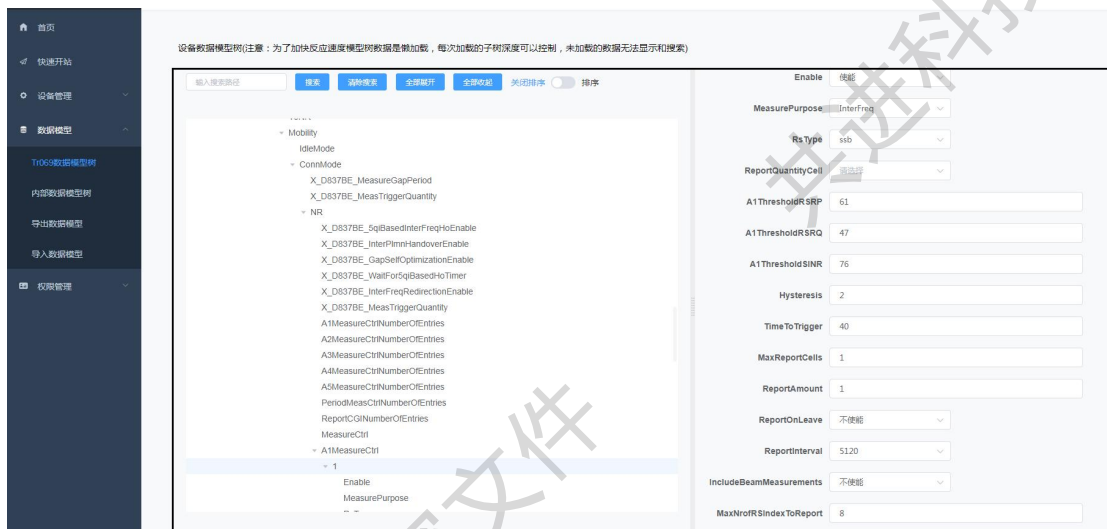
首页
快速开始
设备管理
数据模型
Tr069数据模型树
内部数据模型树
导出数据模型
导入数据模型
权限管理

设备数据模型树(注意：为了加快反应速度模型树数据是懒加载，每次加载的子树深度可以控制，未加载的数据无法显示和搜索)

输入搜索路径
搜索
清除搜索
全部展开
全部收起
关闭排序
排序

Mobility
IdleMode
ConnMode
X_D837BE_MeasureGapPeriod
X_D837BE_MeasTriggerQuantity
NR
X_D837BE_5qiBasedInterFreqHoEnable
X_D837BE_InterPlmnHandoverEnable
X_D837BE_GapSelfOptimizationEnable
X_D837BE_WaitFor5qiBasedHoTimer
X_D837BE_InterFreqRedirectionEnable
X_D837BE_MeasTriggerQuantity
A1MeasureCtrlNumberOfEntries
A2MeasureCtrlNumberOfEntries
A3MeasureCtrlNumberOfEntries
A4MeasureCtrlNumberOfEntries
A5MeasureCtrlNumberOfEntries
PeriodMeasCtrlNumberOfEntries
ReportCGINumberOfEntries
MeasureCtrl
A1MeasureCtrl
1
Enable
MeasurePurpose

Enable 使能
MeasurePurpose InterFreq
RsType ssb
ReportQuantityCell 请选择
A1ThresholdRSRP 61
A1ThresholdRSRQ 47
A1ThresholdSINR 76
Hysteresis 2
TimeToTrigger 40
MaxReportCells 1
ReportAmount 1
ReportOnLeave 不使能
ReportInterval 5120
IncludeBeamMeasurements 不使能
MaxNrofRSIndexToReport 8

共进科技
文件